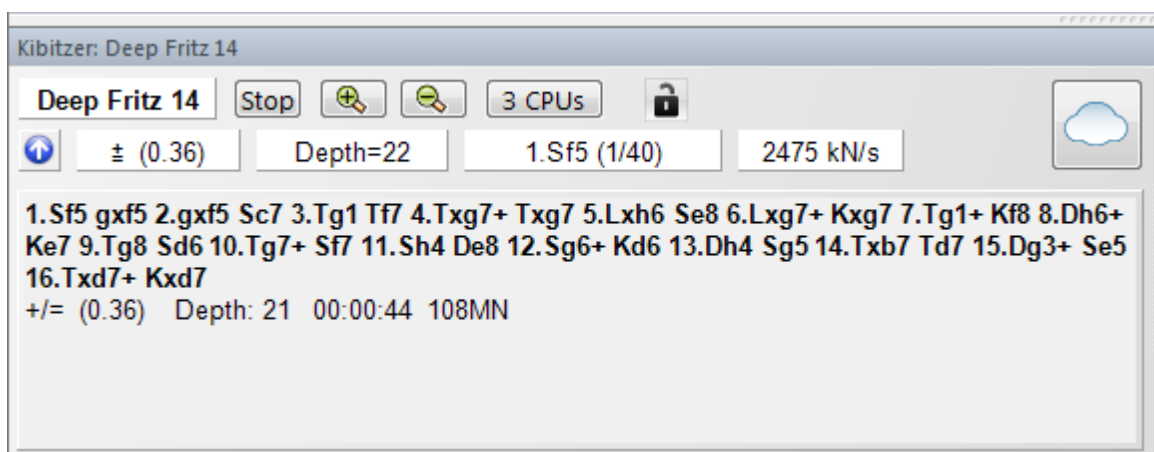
Kibitzer: Deep Fritz 14

Deep Fritz 14 Stop 3 CPUs

± (0.36) Depth=22 1.Sf5 (1/40) 2475 kN/s

1.Sf5 gxf5 2.gxf5 Sc7 3.Tg1 Tf7 4.Txg7+ Txg7 5.Lxh6 Se8 6.Lxg7+ Kxg7 7.Tg1+ Kf8 8.Dh6+ Ke7 9.Tg8 Sd6 10.Tg7+ Sf7 11.Sh4 De8 12.Sg6+ Kd6 13.Dh4 Sg5 14.Txb7 Td7 15.Dg3+ Se5 16.Txd7+ Kxd7
+/= (0.36) Depth: 21 00:00:44 108MN